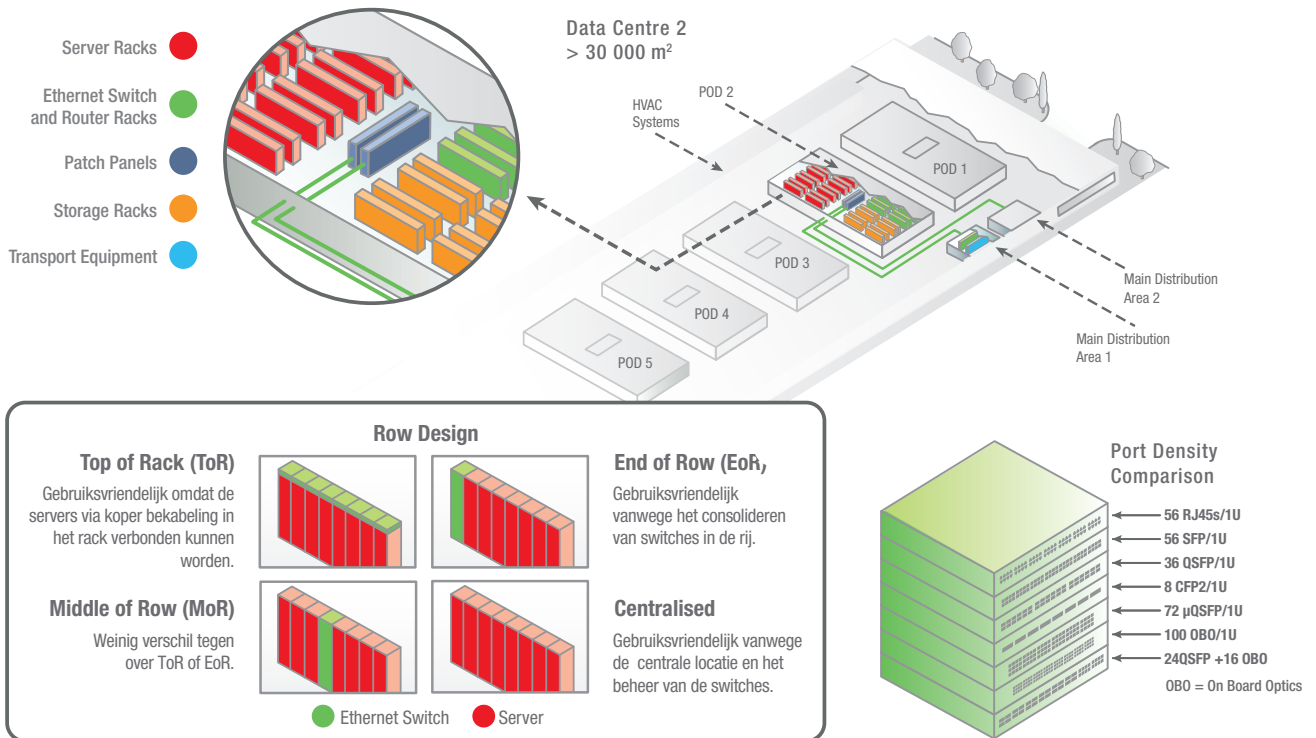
Server Racks

Ethernet Switch and Router Racks

Patch Panels

Storage Racks

Transport Equipment

Data Centre 2
> 30 000 m²

HVAC Systems

POD 2

POD 1

POD 3

POD 4

POD 5

Main Distribution Area 2

Main Distribution Area 1

Row Design

Top of Rack (ToR)

Gebruiksvriendelijk omdat de servers via koper bekabeling in het rack verbonden kunnen worden.

End of Row (EoR)

Gebruiksvriendelijk vanwege het consolideren van switches in de rij.

Middle of Row (MoR)

Weinig verschil tegen over ToR of EoR.

Centralised

Gebruiksvriendelijk vanwege de centrale locatie en het beheer van de switches.

Ethernet Switch Server

Port Density Comparison

56 RJ45s/1U

56 SFP/1U

36 QSFP/1U

8 CFP2/1U

72 µQSFP/1U

100 OBO/1U

24QSFP +16 OBO

OBO = On Board Optics